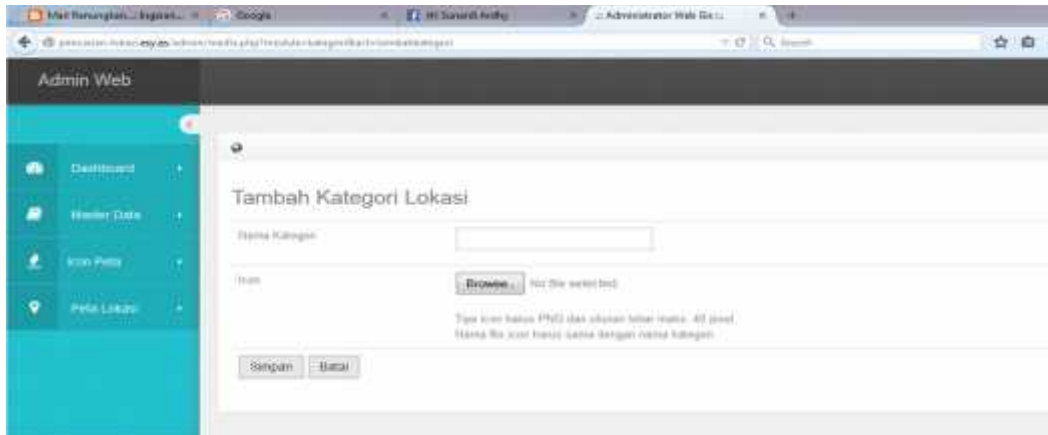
Mari Renungkan... Ingatan... | Google | Hi Sunardi Ardhy | :: Administrator Web Go :: | +

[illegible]

Admin Web

Dashboard

Master Data

Icon Peta

Peta Lokasi

Tambah Kategori Lokasi

Nama Kategori

Icon

Browse... No file selected.

Tipe icon harus PNG dan ukuran lebar maks. 40 pixel
Nama file icon harus sama dengan nama kategori

Simpan Batal